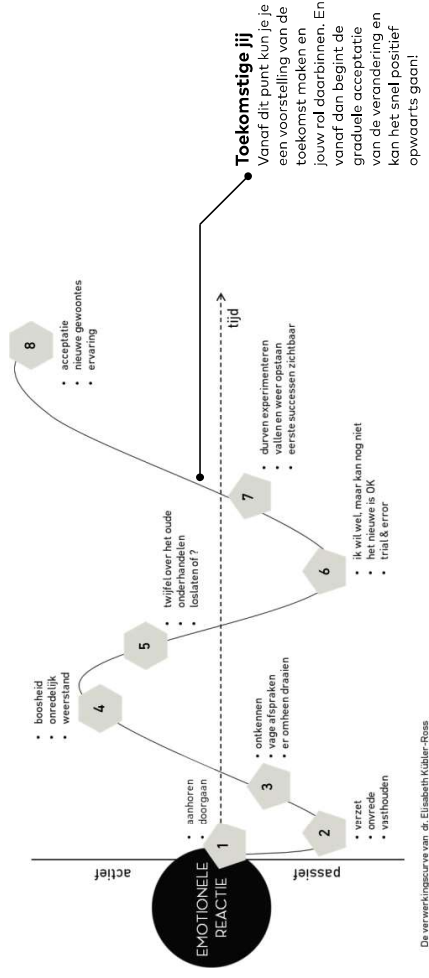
EMOTIONELE REACTIE

actief

passief

1
• aanhoren
• doorgaan

2
• verzet
• onvrede
• vasthouden

3
• ontkennen
• vage afspraken
• er omheen draaien

4
• boosheid
• onredelijk
• weerstand

5
• twijfel over het oude
• onderhandelen
• loslaten of ?

6
• ik wil wel, maar kan nog niet
• het nieuwe is OK
• trial & error

7
• durven experimenteren
• vallen en weer opstaan
• eerste successen zichtbaar

8
• acceptatie
• nieuwe gewoontes
• ervaring

tijd

Toekomstige jij
Vanaf dit punt kun je je een voorstelling van de toekomst maken en jouw rol daarbinnen. En vanaf dan begint de graduele acceptatie van de verandering en kan het snel positief opwaarts gaan!

De verwerkingscurve van dr. Elisabeth Kübler-Ross